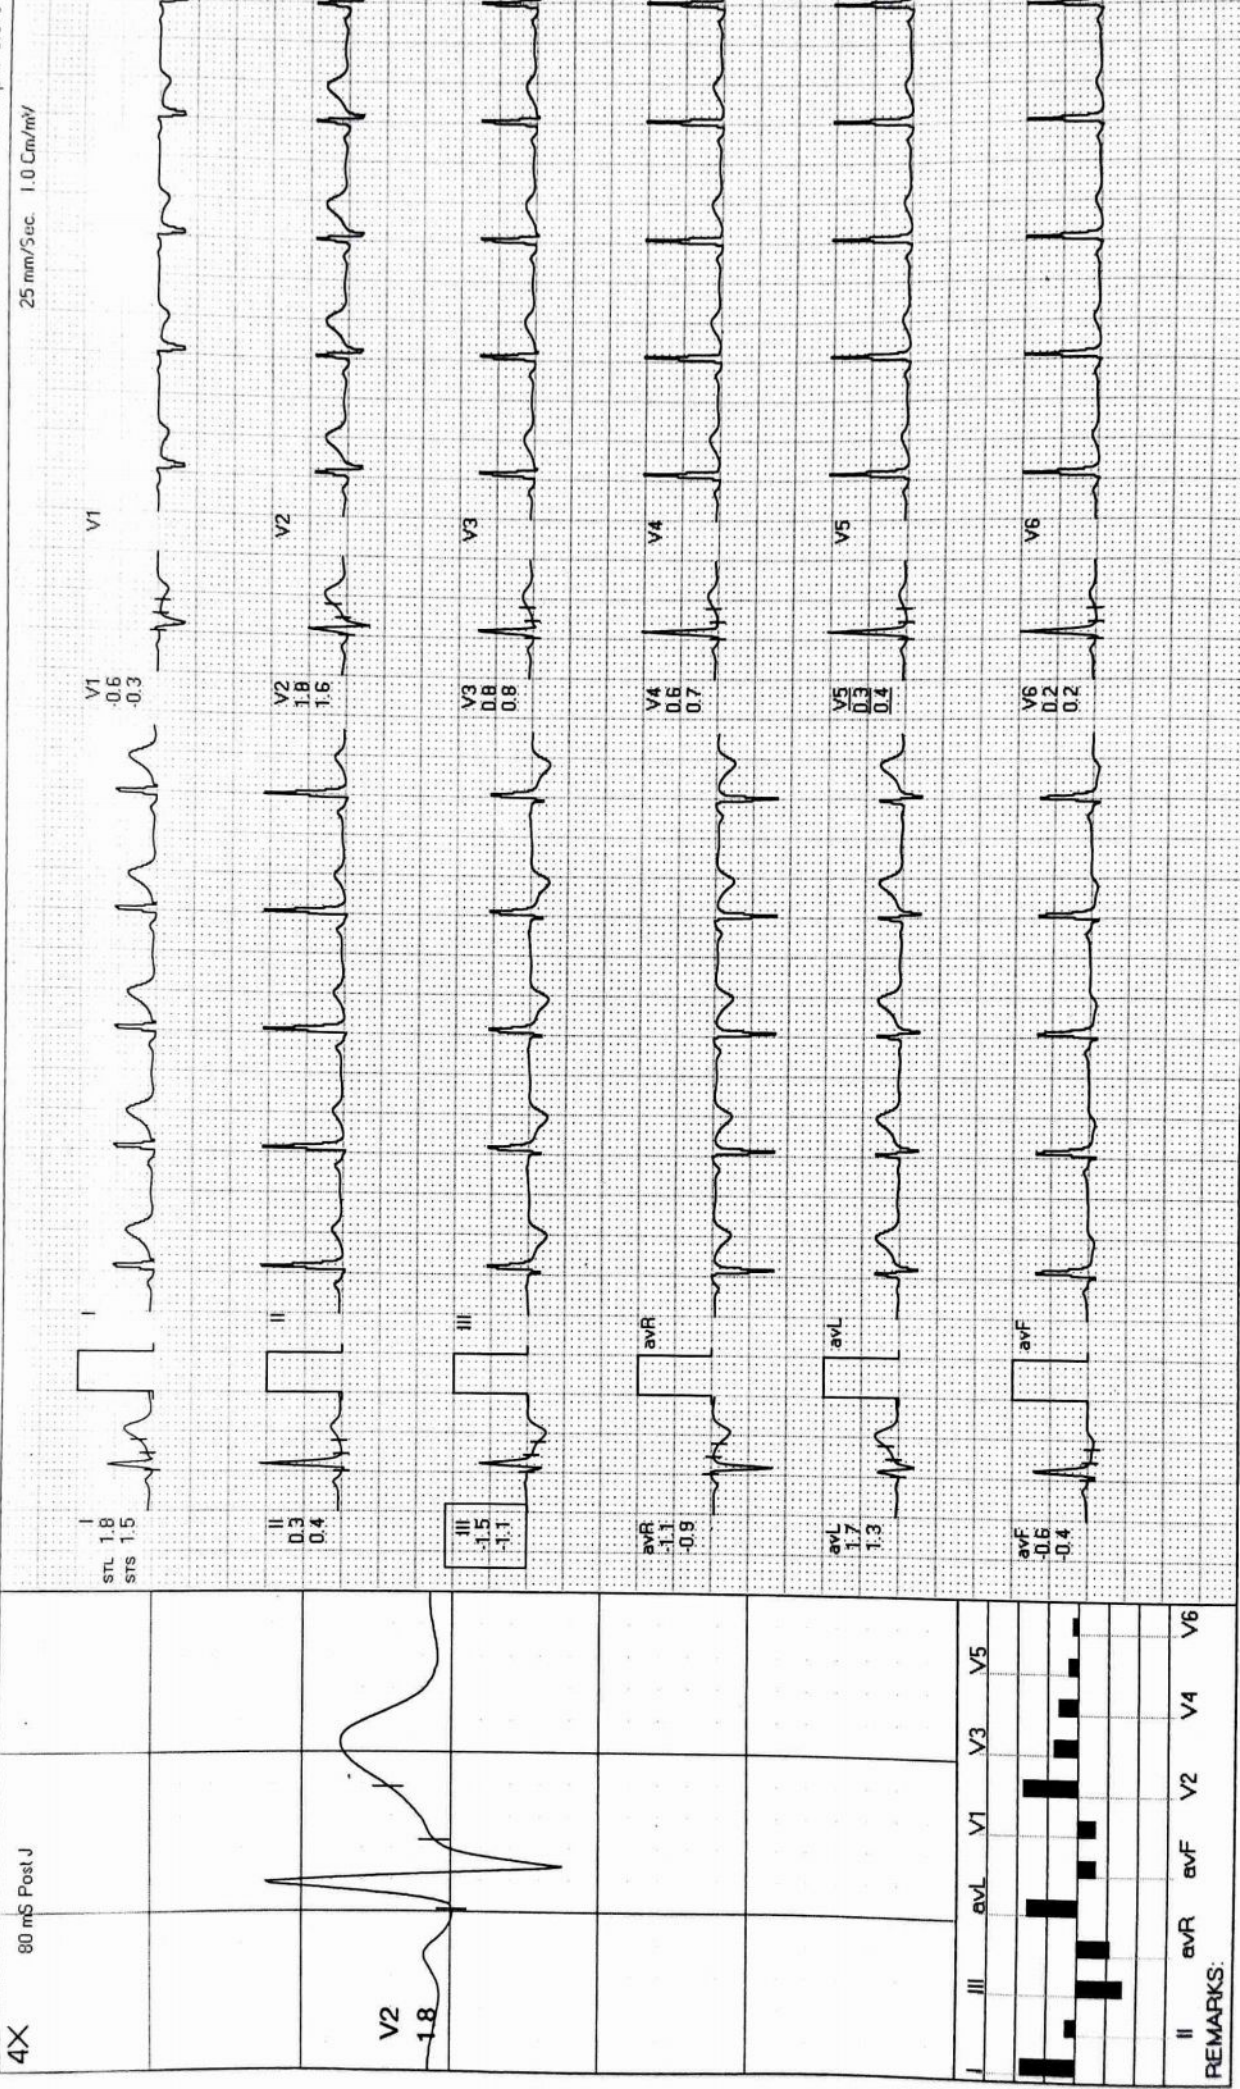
4X
80 mS Post J
V2
1.8
I II III avR avL avF V1 V2 V3 V4 V5 V6
REMARKS:

STL 1.8
STS 1.5
I
II
0.3
0.4
II
III
-1.5
-1.1
III
avR
-1.1
-0.9
avR
avL
1.7
1.3
avL
avF
-0.6
-0.4
avF

V1
-0.6
-0.3
V1
V2
1.8
1.6
V2
V3
0.8
0.8
V3
V4
0.6
0.7
V4
V5
0.3
0.4
V5
V6
0.2
0.2
V6

25 mm/Sec. 1.0 Cm/mV